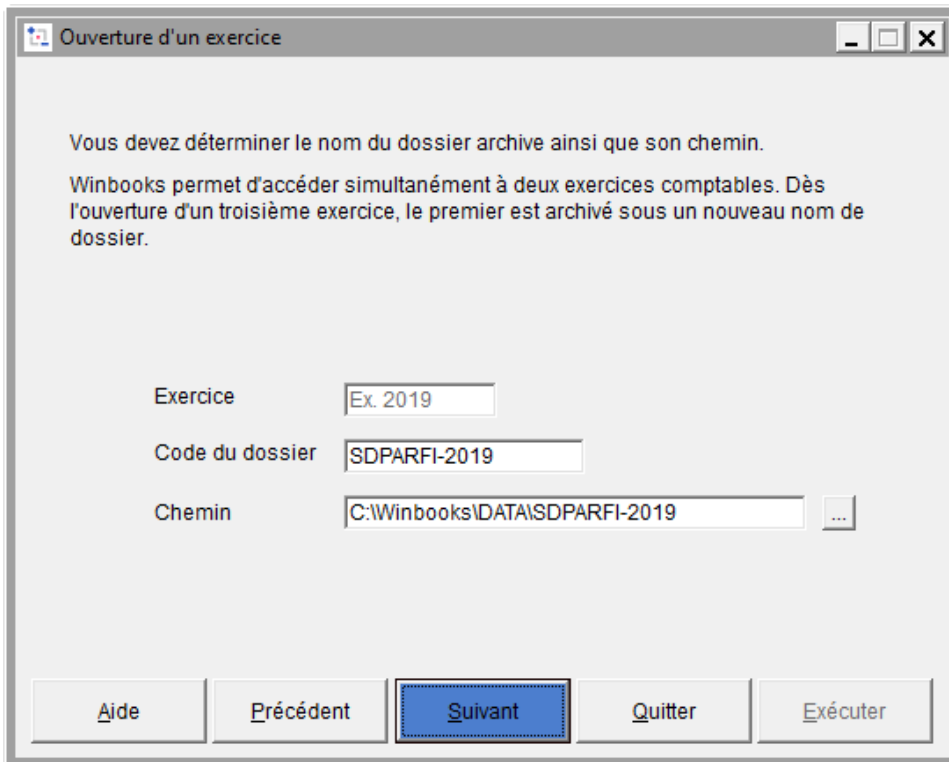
Ouverture d'un exercice

Vous devez déterminer le nom du dossier archive ainsi que son chemin.

Winbooks permet d'accéder simultanément à deux exercices comptables. Dès l'ouverture d'un troisième exercice, le premier est archivé sous un nouveau nom de dossier.

Exercice Ex. 2019

Code du dossier SDPARFI-2019

Chemin C:\Winbooks\DATA\SDPARFI-2019 ...

Aide Précédent Suivant Quitter Exécuter